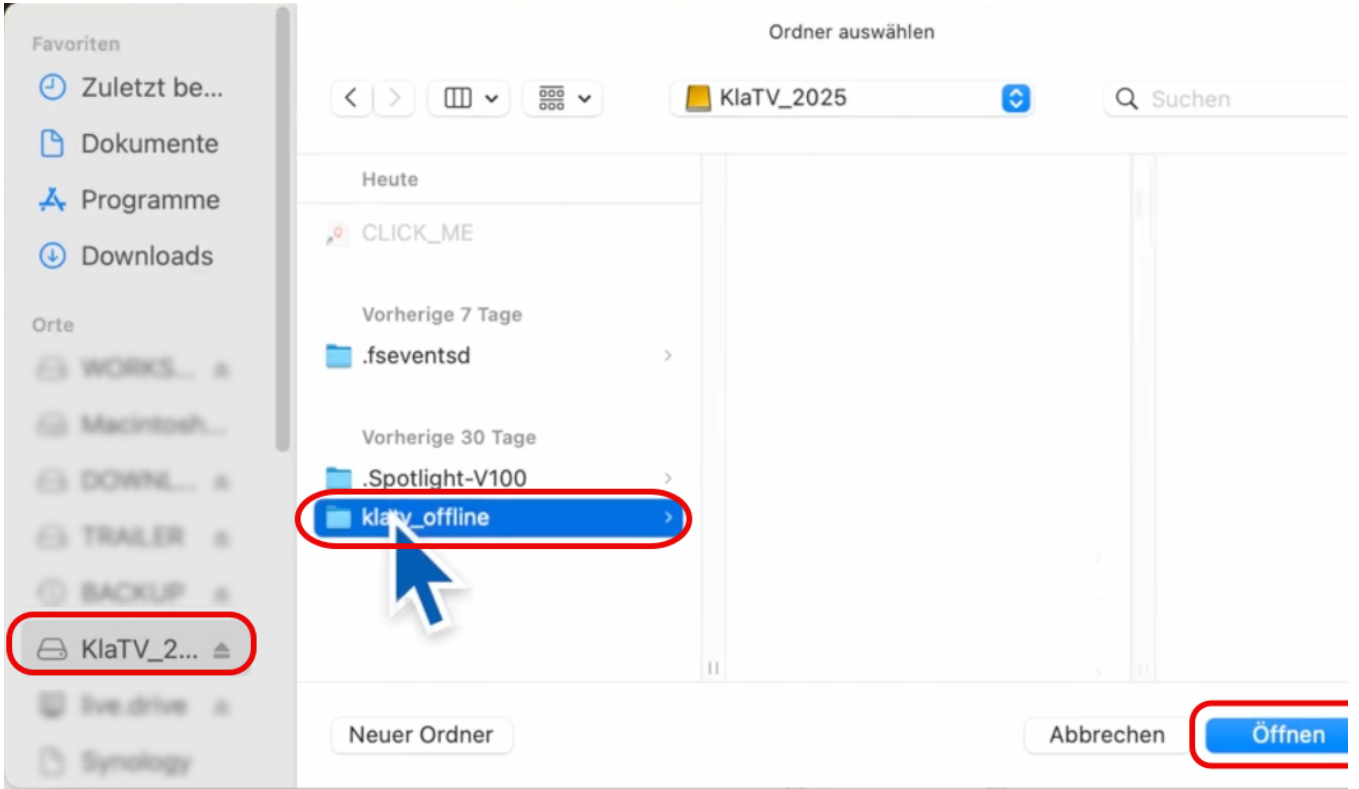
Favoriten
Zuletzt be...
Dokumente
Programme
Downloads

Orte
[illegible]
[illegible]
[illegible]
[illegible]
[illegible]
KlaTV_2...
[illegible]
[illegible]

Ordner auswählen

KlaTV_2025

Suchen

Heute
CLICK_ME

Vorherige 7 Tage
.fseventsd

Vorherige 30 Tage
.Spotlight-V100
klatv_offline

Neuer Ordner

Abbrechen

Öffnen